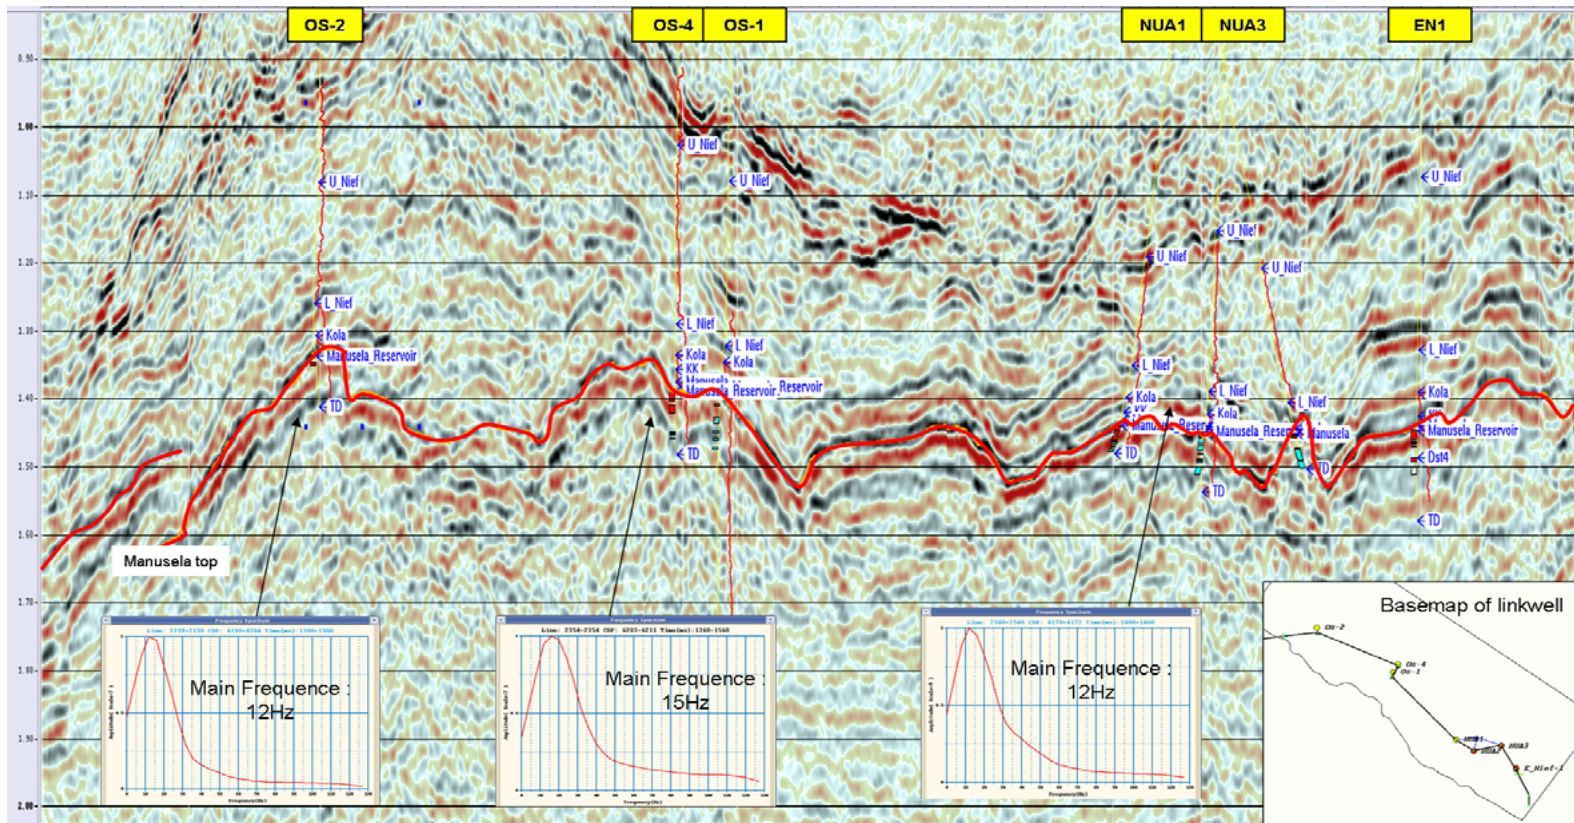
OS-2
OS-4
OS-1
NUA1
NUA3
EN1

0.90
1.00
1.10
1.20
1.30
1.40
1.50
1.60
1.70
1.80
1.90
2.00

U_Nief
L_Nief
Kola
Manusela_Reservoir
TD

U_Nief
L_Nief
Kola
KK
Manusela
TD

U_Nief
L_Nief
Kola
Manusela_Reservoir

U_Nief
L_Nief
Kola
KK
Manusela_Reser
TD

U_Nief
L_Nief
Kola
Manusela_Reser
TD

U_Nief
L_Nief
Manusela
TD

U_Nief
L_Nief
Kola
KK
Manusela_Reservoir
Dst4
TD

Manusela top

Frequency Spectrum
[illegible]
Main Frequence : 12Hz

Frequency Spectrum
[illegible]
Main Frequence : 15Hz

Frequency Spectrum
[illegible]
Main Frequence : 12Hz

Basemap of linkwell
Os-2
Os-4
Os-1
NUA1
NUA2
NUA3
E_Nief-1